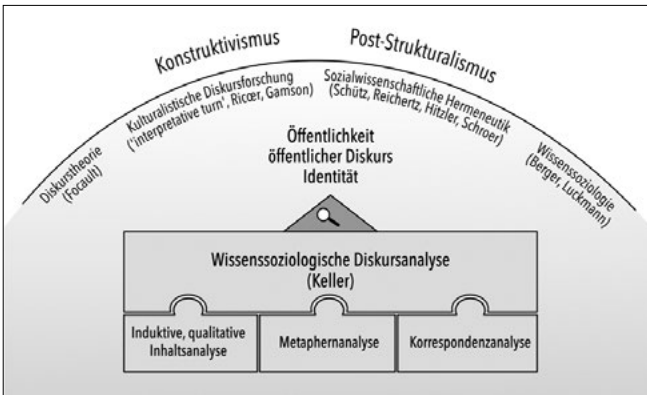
Konstruktivismus

Post-Strukturalismus

Diskurstheorie (Focault)

Kulturalistische Diskursforschung ('interpretative turn', Ricœr, Gamson)

Sozialwissenschaftliche Hermeneutik (Schütz, Reichertz, Hitzler, Schroer)

Wissenssoziologie (Berger, Luckmann)

Öffentlichkeit
öffentlicher Diskurs
Identität

Wissenssoziologische Diskursanalyse (Keller)

| Induktive, qualitative Inhaltsanalyse | Metaphernanalyse | Korrespondenzanalyse |
|---|---|---|